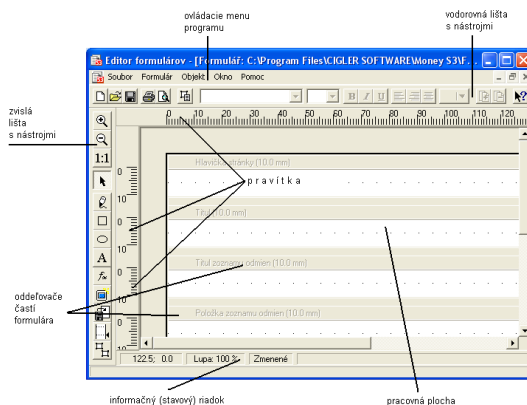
ovládacie menu programu

vodorovná lišta s nástrojmi

Editor formulárov - [Formulář: C:\Program Files\CIGLER SOFTWARE\Money S3\F...

Soubor Formulár Objekt Okno Pomoc

zvislá lišta s nástrojmi

1:1

0 10 20 30 40 50 60 70 80 90 100 110 120

Hlavička stránky [10.0 mm]

p r a v í t k a

Titul [10.0 mm]

Titul zoznamu odmien [10.0 mm]

Položka zoznamu odmien [10.0 mm]

oddeľovače častí formulára

122.5; 0.0 Lupa: 100 % Zmenené

informačný (stavový) riadok

pracovná plocha